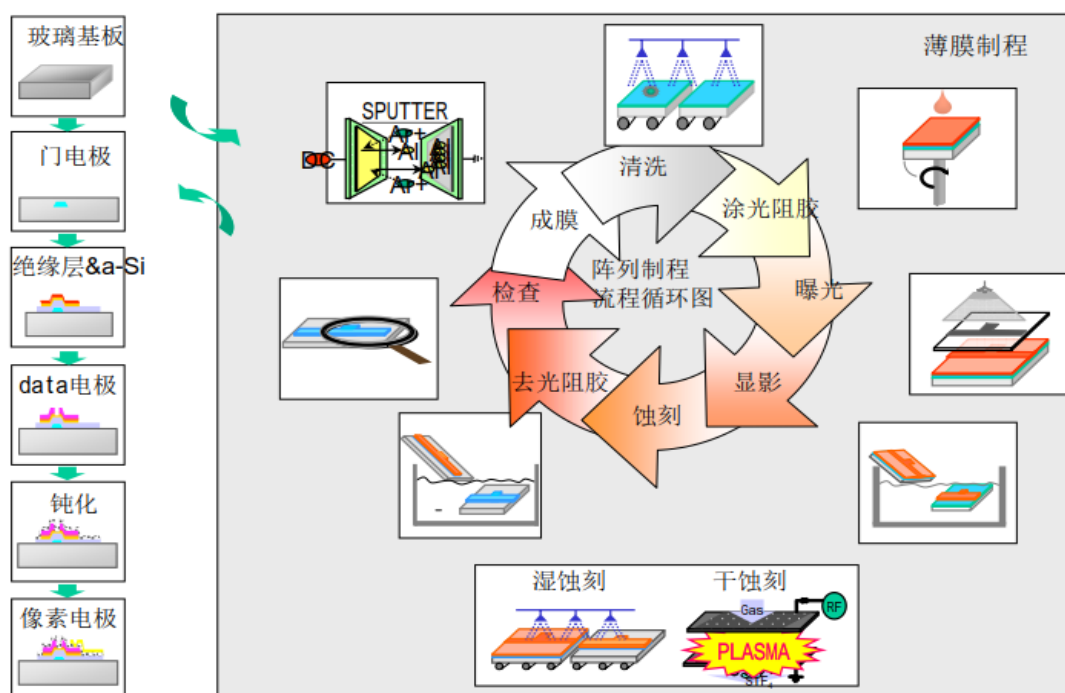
玻璃基板

门电极

绝缘层&a-Si

data电极

钝化

像素电极

薄膜制程

SPUTTER

DC

Ar

Al

清洗

涂光阻胶

曝光

显影

蚀刻

去光阻胶

检查

成膜

阵列制程流程循环图

湿蚀刻

干蚀刻

Gas

RF

PLASMA

SiF$_4$